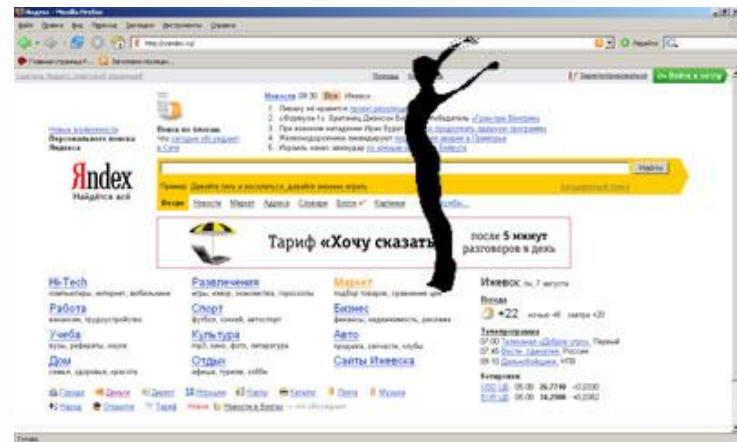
Яндекс - Mozilla Firefox

Файл Правка Вид Журнал Закладки Инструменты Справка

http://yandex.ru/

Яndex
Найдётся всё

Поиск по блогам.

Новости 09:30

Пример: Давайте пить и веселиться, давайте жизнью играть

Найти

Поиск Новости Маркет Адреса Словари Блоги Картинки

Тариф «Хочу сказать»

после 5 минут разговоров в день

Hi-Tech
компьютеры, интернет, мобильники

Работа
вакансии, трудоустройство

Учеба
вузы, рефераты, науки

Дом
семья, здоровье, красота

Развлечения
игры, юмор, знакомства, гороскопы

Спорт
футбол, хоккей, автоспорт

Культура
mp3, кино, фото, литература

Отдых
афиша, туризм, хобби

Маркет
подбор товаров, сравнение цен

Бизнес
финансы, недвижимость, реклама

Авто
продажа, запчасти, клубы

Сайты Ижевска

Ижевск

Погода
+22

Телепрограмма

Котировки

Войти в почту

Готово